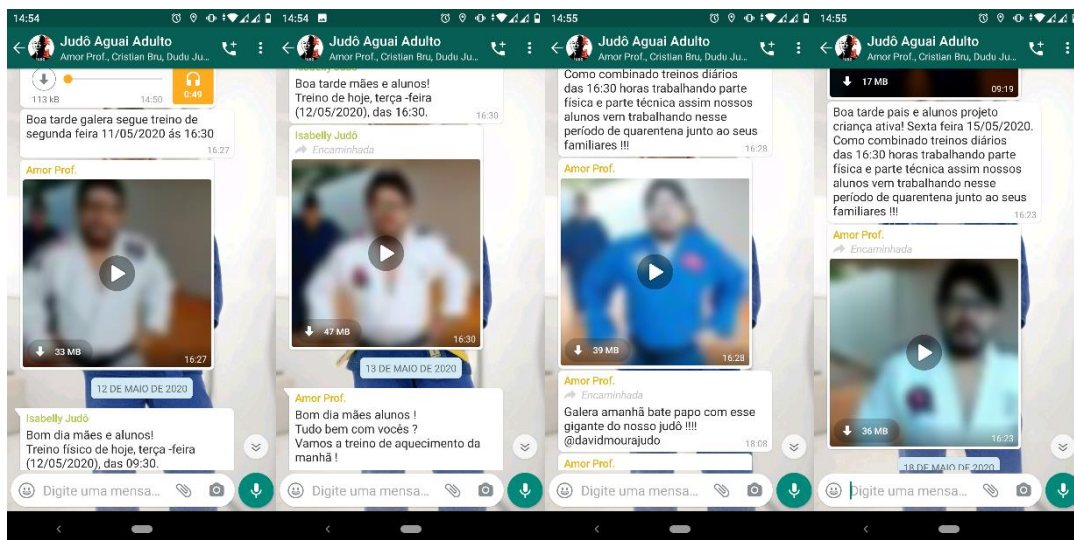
14:54

Judô Aguai Adulto
Amor Prof., Cristian Bru, Dudu Ju...

113 kB 14:50 0:49

Boa tarde galera segue treino de segunda feira 11/05/2020 ás 16:30 16:27

Amor Prof.

33 MB 16:27

12 DE MAIO DE 2020

Isabelly Judô
Bom dia mães e alunos!
Treino físico de hoje, terça -feira (12/05/2020), das 09:30.

Digite uma mensa...

14:54

Judô Aguai Adulto
Amor Prof., Cristian Bru, Dudu Ju...

Boa tarde mães e alunos!
Treino de hoje, terça -feira (12/05/2020), das 16:30. 16:30

Isabelly Judô
Encaminhada

47 MB 16:30

13 DE MAIO DE 2020

Amor Prof.
Bom dia mães alunos !
Tudo bem com vocês ?
Vamos a treino de aquecimento da manhã !

Digite uma mensa...

14:55

Judô Aguai Adulto
Amor Prof., Cristian Bru, Dudu Ju...

Como combinado treinos diários das 16:30 horas trabalhando parte física e parte técnica assim nossos alunos vem trabalhando nesse período de quarentena junto ao seus familiares !!! 16:28

Amor Prof.

39 MB 16:28

Amor Prof.
Encaminhada
Galera amanhã bate papo com esse gigante do nosso judô !!!! @davidmourajudo 18:08

Amor Prof.

Digite uma mensa...

14:55

Judô Aguai Adulto
Amor Prof., Cristian Bru, Dudu Ju...

17 MB 09:19

Boa tarde pais e alunos projeto criança ativa! Sexta feira 15/05/2020. Como combinado treinos diários das 16:30 horas trabalhando parte física e parte técnica assim nossos alunos vem trabalhando nesse período de quarentena junto ao seus familiares !!! 16:23

Amor Prof.
Encaminhada

36 MB 16:23

18 DE MAIO DE 2020

Digite uma mensa...